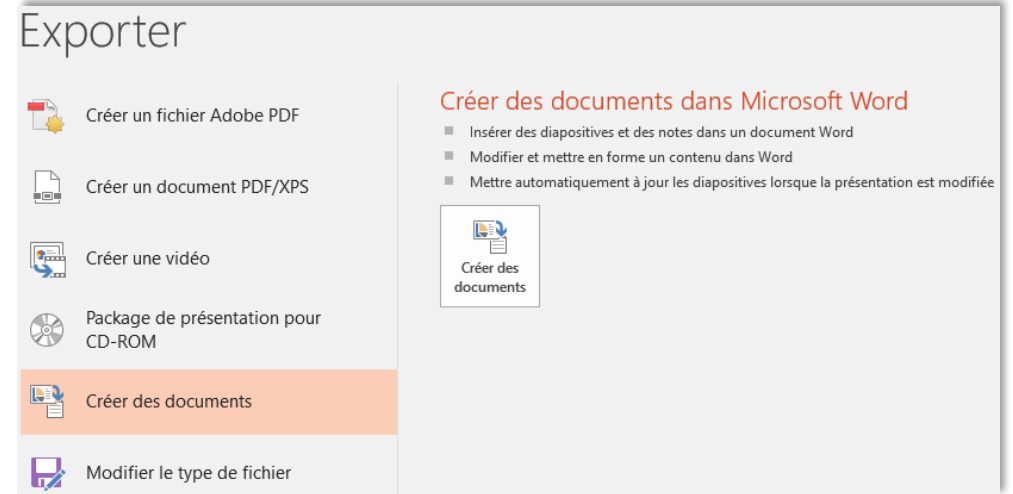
Exporter

Créer un fichier Adobe PDF

Créer un document PDF/XPS

Créer une vidéo

Package de présentation pour CD-ROM

Créer des documents

Modifier le type de fichier

Créer des documents dans Microsoft Word

- Insérer des diapositives et des notes dans un document Word
- Modifier et mettre en forme un contenu dans Word
- Mettre automatiquement à jour les diapositives lorsque la présentation est modifiée

Créer des documents